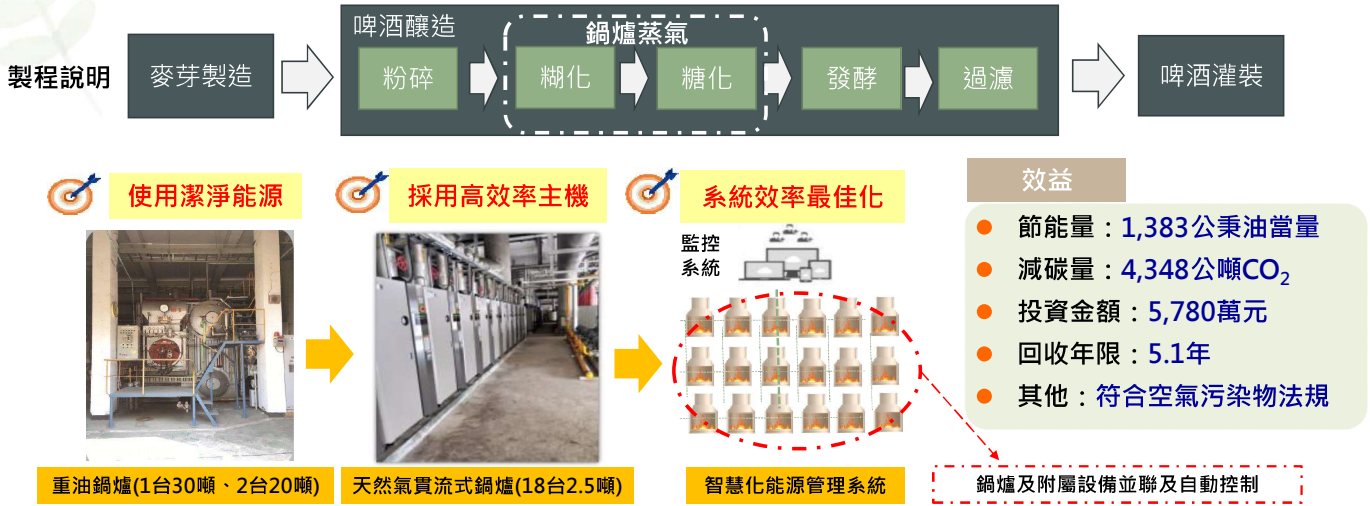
製程說明

麥芽製造

啤酒釀造

鍋爐蒸氣

粉碎

糊化

糖化

發酵

過濾

啤酒灌裝

使用潔淨能源

採用高效率主機

系統效率最佳化

監控系統

重油鍋爐(1台30噸、2台20噸)

天然氣貫流式鍋爐(18台2.5噸)

智慧化能源管理系統

鍋爐及附屬設備並聯及自動控制

效益

節能量：1,383公秉油當量

減碳量：4,348公噸$CO_2$

投資金額：5,780萬元

回收年限：5.1年

其他：符合空氣污染物法規